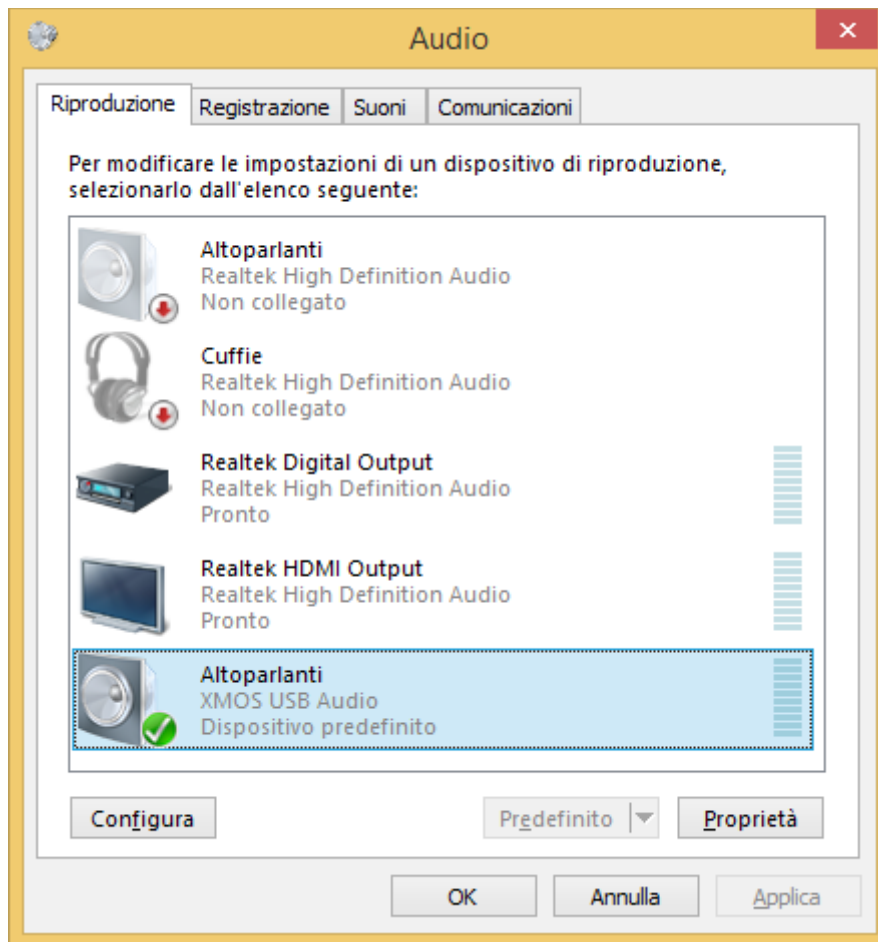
Audio

Riproduzione | Registrazione | Suoni | Comunicazioni

Per modificare le impostazioni di un dispositivo di riproduzione, selezionarlo dall'elenco seguente:

Altoparlanti
Realtek High Definition Audio
Non collegato

Cuffie
Realtek High Definition Audio
Non collegato

Realtek Digital Output
Realtek High Definition Audio
Pronto

Realtek HDMI Output
Realtek High Definition Audio
Pronto

Altoparlanti
XMOS USB Audio
Dispositivo predefinito

Configura
Predefinito
Proprietà

OK
Annulla
Applica